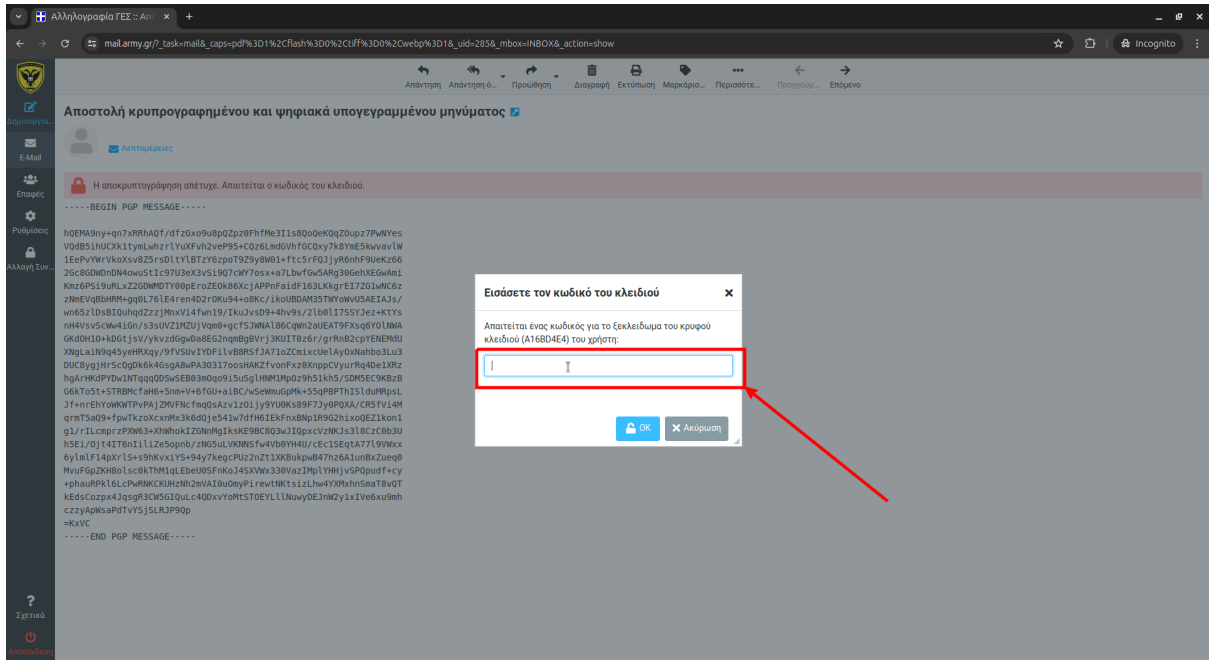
Αλληλογραφία ΓΕΣ :: Απο ×

mail.army.gr/?_task=mail&_caps=pdf%3D1%2Cflash%3D0%2Ctiff%3D0%2Cwebp%3D1&_uid=285&_mbox=INBOX&_action=show

Incognito

Δημιουργία
E-Mail
Επαφές
Ρυθμίσεις
Αλλαγή Συν...
Σχετικά
Αποσύνδεση

Απάντηση Απάντηση σ... Προώθηση Διαγραφή Εκτύπωση Μαρκάρισ... Περισσότε... Προηγούμ... Επόμενο

Αποστολή κρυπτογραφημένου και ψηφιακά υπογεγραμμένου μηνύματος

Λεπτομέρειες

Η αποκρυπτογράφηση απέτυχε. Απαιτείται ο κωδικός του κλειδιού.

-----BEGIN PGP MESSAGE-----

hQEMA9ny+qn7xRRhAQf/dfzGxo9u8pQZpz0FhfMe3I1s8QoQeKQqZOupz7PwNYes
VQdB5ihUCXk1tymLwhzrlYuXFvh2veP95+CQz6LmdGVhfGCQxy7k8YmE5kwvavlW
1EePvYWrVkoXsv8Z5rsDltYlBTzY6zpoT9Z9y8W01+ftc5rFQJjyR6nhF9UeKz66
2Gc8GDWDnDN4owuStIc97U3eX3vSi9Q7cWY7osx+a7LbwfGw5ARg30GehXEGwAmi
Kmz6PSi9uRLxZ2GDWMDTY0pEroZEOk86XcjAPPnFaidF163LKkgrEI7Z61wNC6z
zNmEVqBbHRM+gq0L76lE4ren4D2rOKu94+o8Kc/ikoUBDAM35TWYoWVU5AEIAJs/
wn65zlDsBIQuhqdZzzjMnxVi4fwn19/IkuJvsD9+4hv9s/2lb0lI7SSYJez+KtYs
nH4VsvScWw4iGn/s3sUVZ1MZUjVqm0+gcfSJWNAl86CqWn2aUEAT9FXsq6YOlNWA
GKdOH10+kDGtjsV/ykvzdGgwDa8EG2nqmBgBVrj3KUIT0z6r/grRnB2cpYENEMdU
XNgLaiN9q45yeHRXqy/9fVSUvIYDFilvB8RSfJA71oZCmixcUelAyOxNahbo3Lu3
DUC8ygjHrScQgDk6k4GsgA8wPA3O317oosHAKZfvonFxz0XnppCVyurRq4De1XRz
hgArHKdPYDw1NTqqqQDSwSEB03mOqo9i5uSglHNM1MpOz9h51kh5/SDM5EC9KBzB
G6kTo5t+STRBMcfaH6+5nm+V+6fGU+aiBC/wSeWmuGpMk+55qPBPThISlduMRpsL
Jf+nrEhYoWKWTPvPAjZMVFNcfmqQsAzv1zOijy9YU0Ks89F7Jy0PQXA/CR5fVi4M
qrmT5aQ9+fpwTkzoXcxnMx3k6dQje541w7dfH6IEkFnxBNp1R9G2hixoQEZ1kon1
g1/rILcmprzPXW63+XhWhokIZGNnMgIksKE9BC8Q3wJIQpxcVzNKJs3l8CzC0b3U
h5Ei/Ojt4IT6nIiliZe5opnb/zNG5uLVKNNSfw4Vb0YH4U/cEc1SEqtA77l9VWxx
6ylmlF14pXrlS+s9hKvxiYS+94y7kegcPUz2nZt1XKBukpwB47hz6A1unBxZueq0
MvuFGpZKH8olsc0kThM1qLEbeU0SFnKoJ4SXVWx330VazIMplYHHjvSPQpudf+cy
+phauRPkl6LcPwRNKCKUHzNh2mVAI0uOmyPirewtNKtsizLhw4YXMxhnSmaT8vQT
kEdsCozpx4JqsgR3CW5GIQuLc4QDxvYoMtSTOEYLllNuwyDEJnW2y1xIVe6xu9mh
czzyApWsaPdTvYSjSLRJP9Qp
=KxVC
-----END PGP MESSAGE-----

Εισάσετε τον κωδικό του κλειδιού ×

Απαιτείται ένας κωδικός για το ξεκλείδωμα του κρυφού κλειδιού (A16BD4E4) του χρήστη:

OK
Ακύρωση